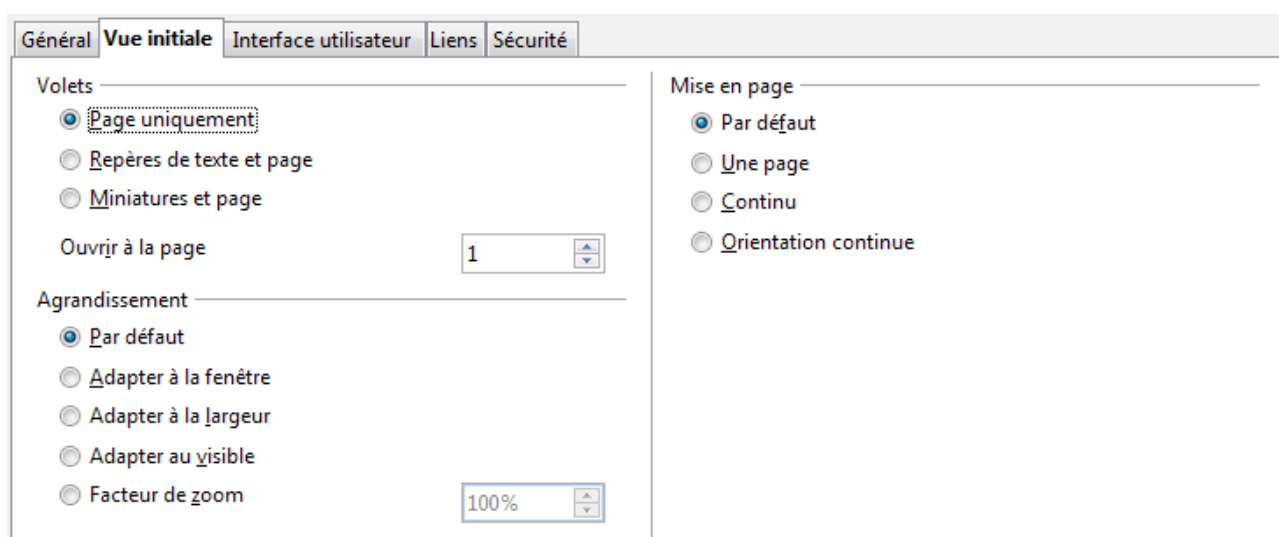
Général | Vue initiale | Interface utilisateur | Liens | Sécurité

Volets
Page uniquement
Repères de texte et page
Miniatures et page
Ouvrir à la page 1

Agrandissement
Par défaut
Adapter à la fenêtre
Adapter à la largeur
Adapter au visible
Facteur de zoom 100%

Mise en page
Par défaut
Une page
Continu
Orientation continue